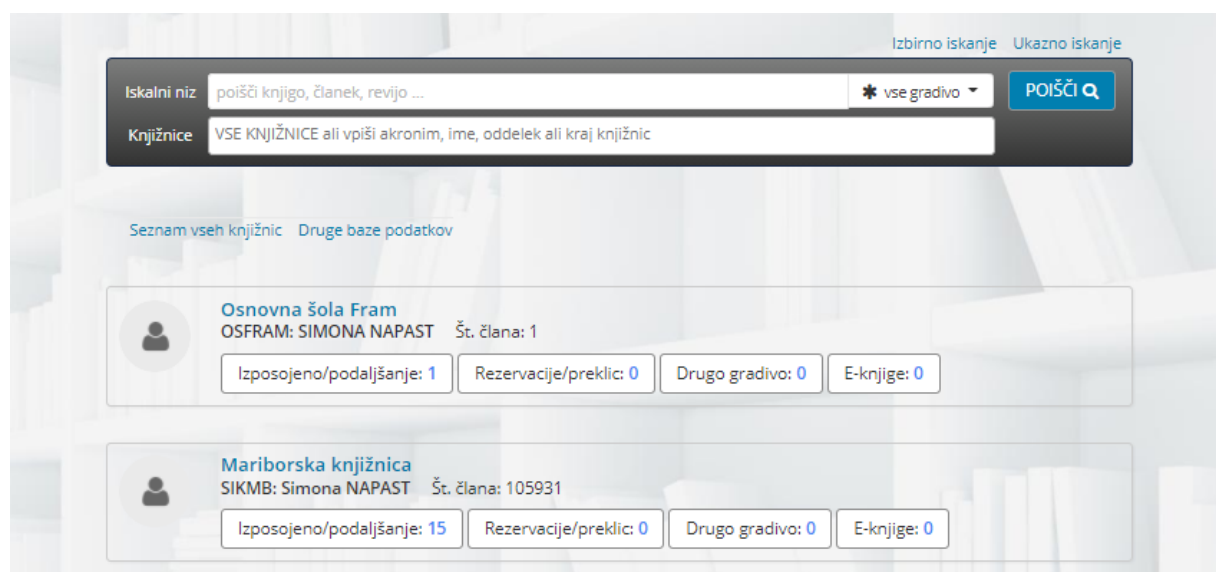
Izbirno iskanje Ukazno iskanje

Iskalni niz poišči knjigo, članek, revijo ... ✱ vse gradivo POIŠČI

Knjižnice VSE KNJIŽNICE ali vpiši akronim, ime, oddelek ali kraj knjižnic

Seznam vseh knjižnic Druge baze podatkov

Osnovna šola Fram
OSFRAM: SIMONA NAPAST Št. člana: 1
Izposojeno/podaljšanje: 1 Rezervacije/preklic: 0 Drugo gradivo: 0 E-knjige: 0

Mariborska knjižnica
SIKMB: Simona NAPAST Št. člana: 105931
Izposojeno/podaljšanje: 15 Rezervacije/preklic: 0 Drugo gradivo: 0 E-knjige: 0